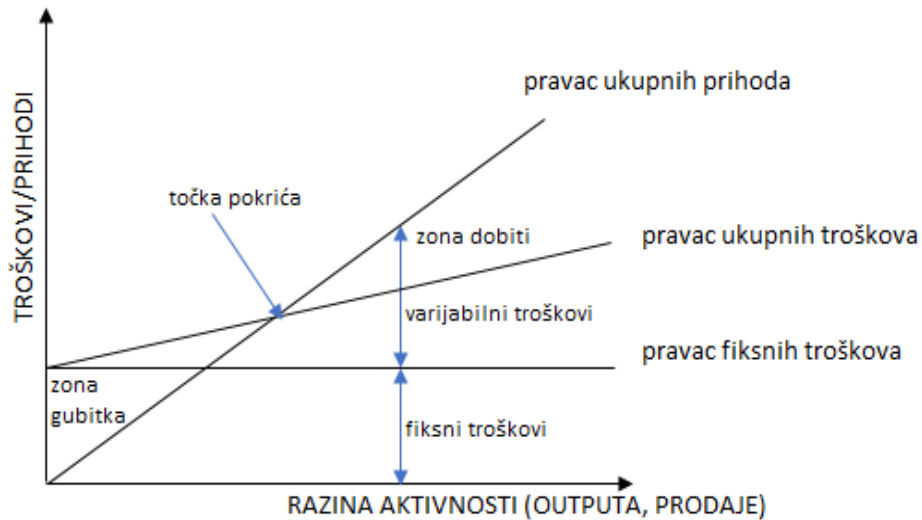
TROŠKOVI/PRIHODI

pravac ukupnih prihoda

točka pokrića

zona dobiti

pravac ukupnih troškova

varijabilni troškovi

pravac fiksnih troškova

zona gubitka

fiksni troškovi

RAZINA AKTIVNOSTI (OUTPUTA, PRODAJE)